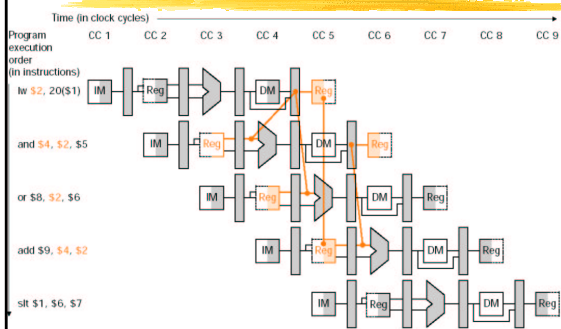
Time (in clock cycles)

Program execution order (in instructions)

CC 1 CC 2 CC 3 CC 4 CC 5 CC 6 CC 7 CC 8 CC 9

lw $2, 20($1)
IM Reg DM Reg

and $4, $2, $5
IM Reg DM Reg

or $8, $2, $6
IM Reg DM Reg

add $9, $4, $2
IM Reg DM Reg

slt $1, $6, $7
IM Reg DM Reg